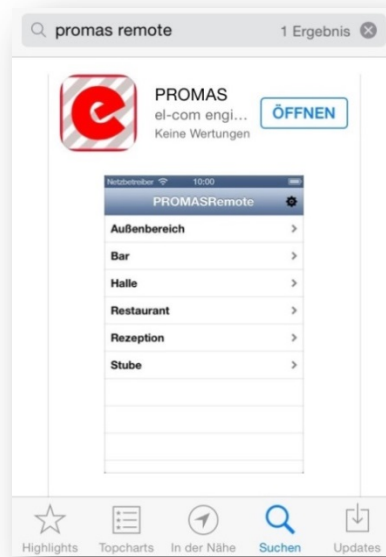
promas remote 1 Ergebnis

PROMAS
el-com engi...
Keine Wertungen
ÖFFNEN

Netzbetreiber 10:00
PROMASRemote
Außenbereich >
Bar >
Halle >
Restaurant >
Rezeption >
Stube >

Highlights Topcharts In der Nähe Suchen Updates